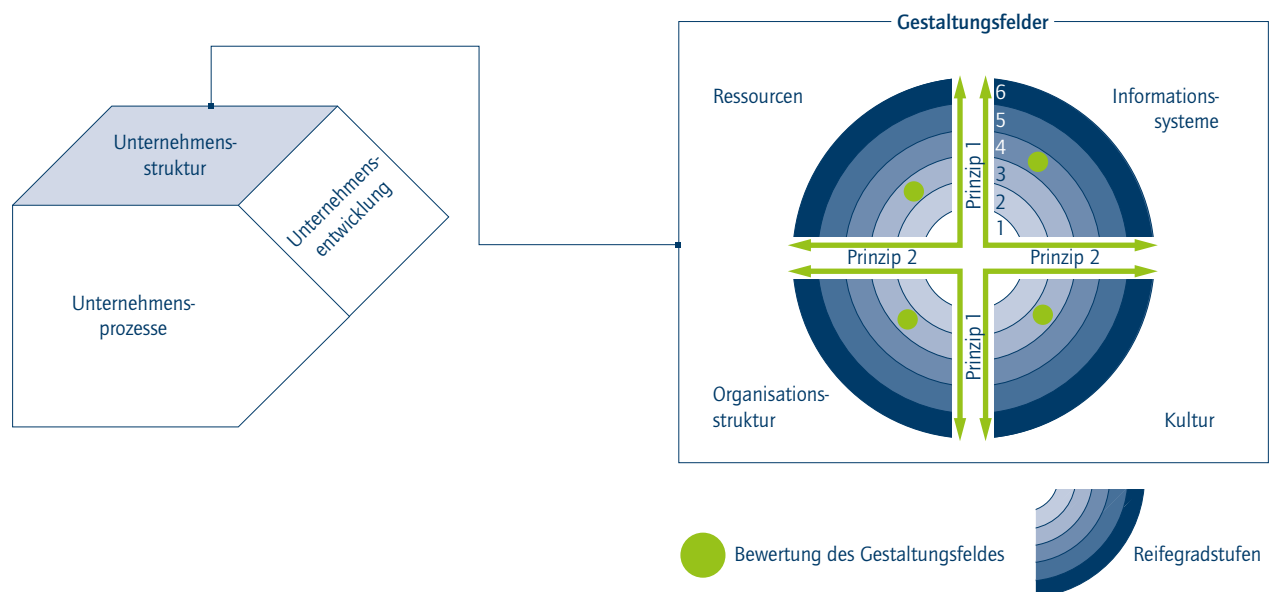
Unternehmensstruktur

Unternehmensentwicklung

Unternehmensprozesse

Gestaltungsfelder

Ressourcen

Informationssysteme

6
5
4
3
2
1

Prinzip 1

Prinzip 2

Prinzip 2

Prinzip 1

Organisationsstruktur

Kultur

Bewertung des Gestaltungsfeldes

Reifegradstufen